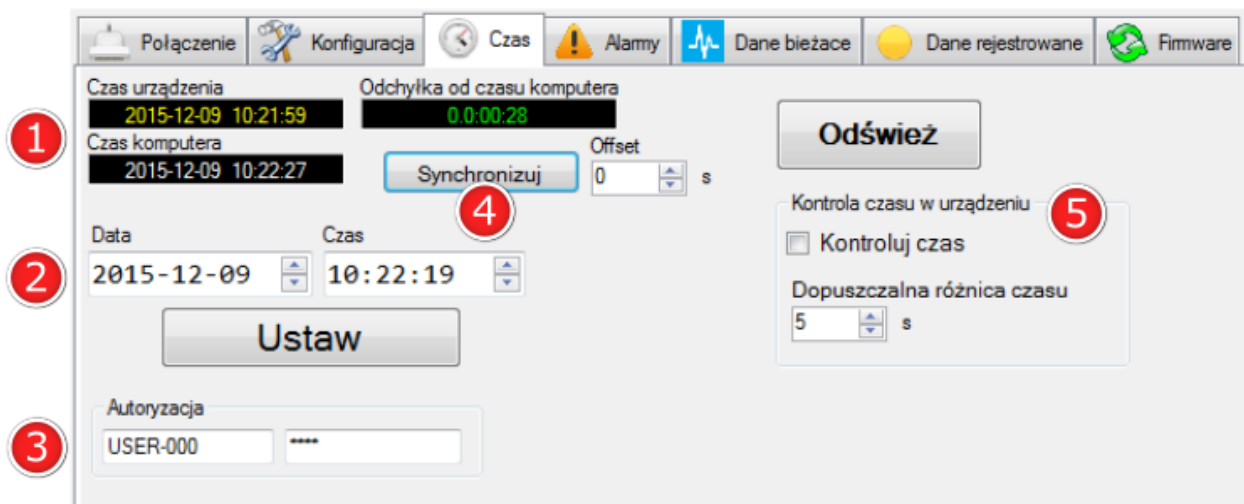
Połączenie | Konfiguracja | Czas | Alarmy | Dane bieżace | Dane rejestrowane | Firmware

1

Czas urządzenia
2015-12-09 10:21:59

Odchyłka od czasu komputera
0.0:00:28

Czas komputera
2015-12-09 10:22:27

Synchronizuj

4

Offset
0
s

Odśwież

Kontrola czasu w urządzeniu

5

Kontroluj czas

Dopuszczalna różnica czasu
5
s

2

Data
2015-12-09

Czas
10:22:19

Ustaw

3

Autoryzacja
USER-000
****